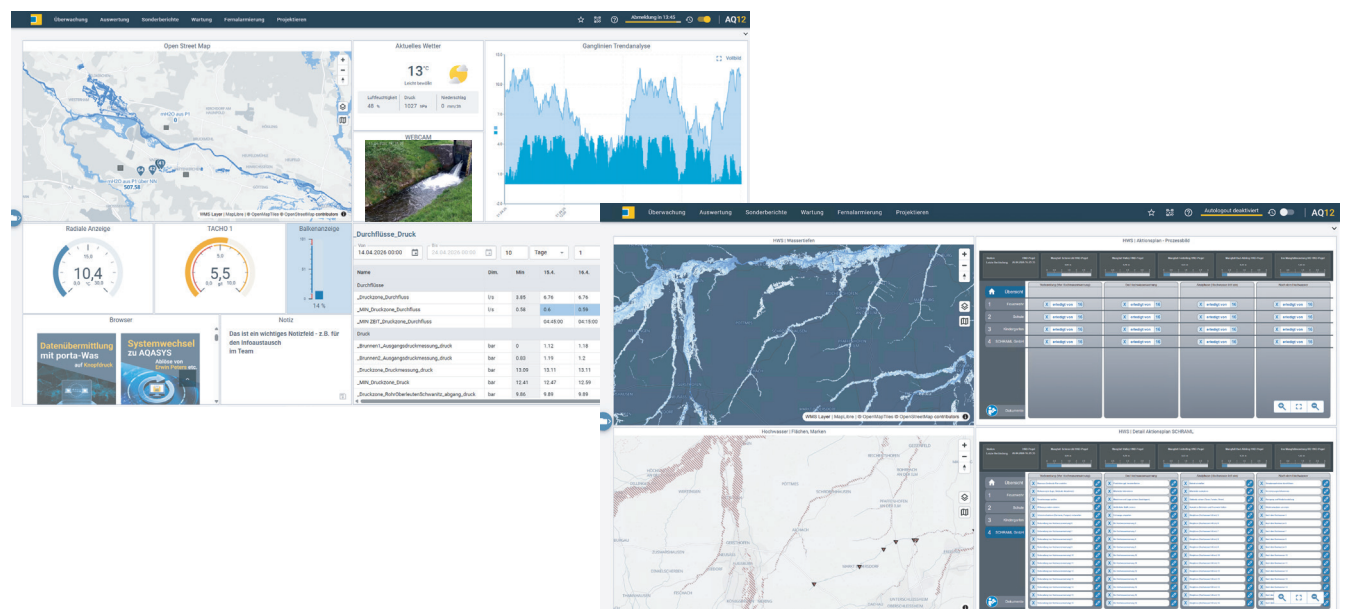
Überwachung Auswertung Sonderberichte Wartung Fernalarmierung Projektieren

Abmeldung in 13:45

AQ12

Open Street Map

WMS Layer | MapLibre | © OpenMapTiles © OpenStreetMap contributors

Aktuelles Wetter

13°C
Leicht bewölkt

Luftfeuchtigkeit 46 %
Druck 1027 hPa
Niederschlag 0 mm/h

Ganglinien Trendanalyse

Vollbild

WEBCAM

Radiale Anzeige

10,4

TACHO 1

5,5

Balkenanzeige

14 %

Browser

Datenübermittlung mit porta-Was

Systemwechsel zu AQASYS

Notiz

Das ist ein wichtiges Notizfeld - z.B. für den Infoaustausch im Team

_Durchflüsse_Druck

Von 14.04.2026 00:00
Bis 24.04.2026 00:00
10
Tage
1

| Name | Dim. | Min | 15.4. | 16.4. |
|---|---|---|---|---|
| Durchflüsse | | | | |
| _Druckzone_Durchfluss | l/s | 3.85 | 6.76 | 6.76 |
| _MIN_Druckzone_Durchfluss | l/s | 0.56 | 0.6 | 0.56 |
| _MIN-ZEIT_Druckzone_Durchfluss | | | 04:45:00 | 04:15:00 |
| Druck | | | | |
| _Brunnen1_Ausgangsdruckmessung_druck | bar | 0 | 1.12 | 1.18 |
| _Brunnen2_Ausgangsdruckmessung_druck | bar | 0.83 | 1.19 | 1.2 |
| _Druckzone_Druckmessung_druck | bar | 13.09 | 13.11 | 13.11 |
| _MIN_Druckzone_Druck | bar | 12.41 | 12.47 | 12.59 |
| _Druckzone_RohrÜberleitenSchwarzb_abgang_druck | bar | 9.86 | 9.89 | 9.89 |

Überwachung Auswertung Sonderberichte Wartung Fernalarmierung Projektieren

Autologout deaktiviert

AQ12

HWS | Wassertiefen

WMS Layer | MapLibre | © OpenMapTiles © OpenStreetMap contributors

HWS | Aktionsplan - Prozessbild

Übersicht
1
2
3
4 SCHMAHL

Hochwasser | Flächen, Marken

HWS | Detail Aktionsplan SCHMAHL